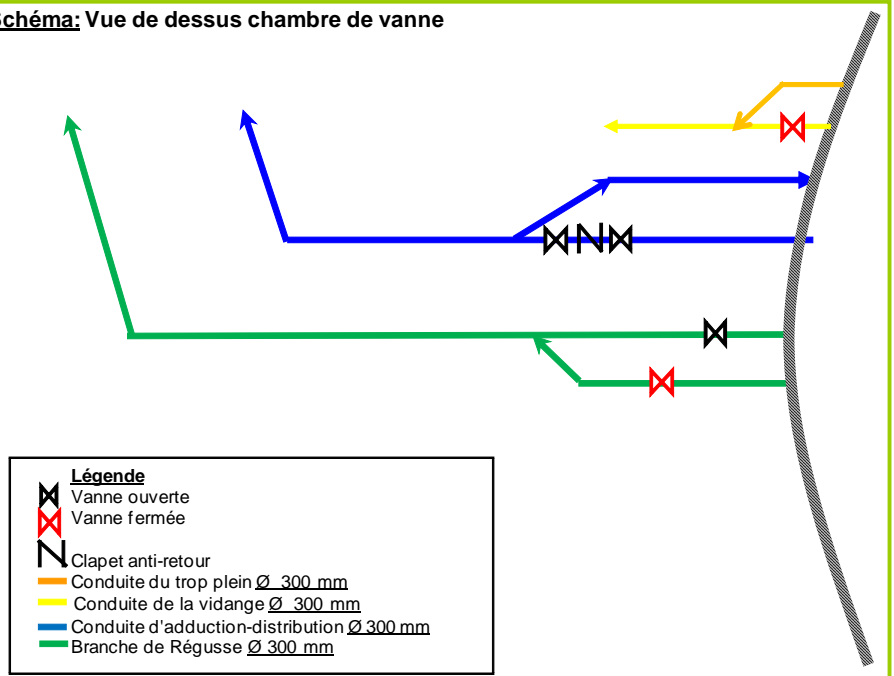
chéma: Vue de dessus chambre de vanne

Légende
Vanne ouverte
Vanne fermée
Clapet anti-retour
Conduite du trop plein Ø 300 mm
Conduite de la vidange Ø 300 mm
Conduite d'adduction-distribution Ø 300 mm
Branche de Régusse Ø 300 mm